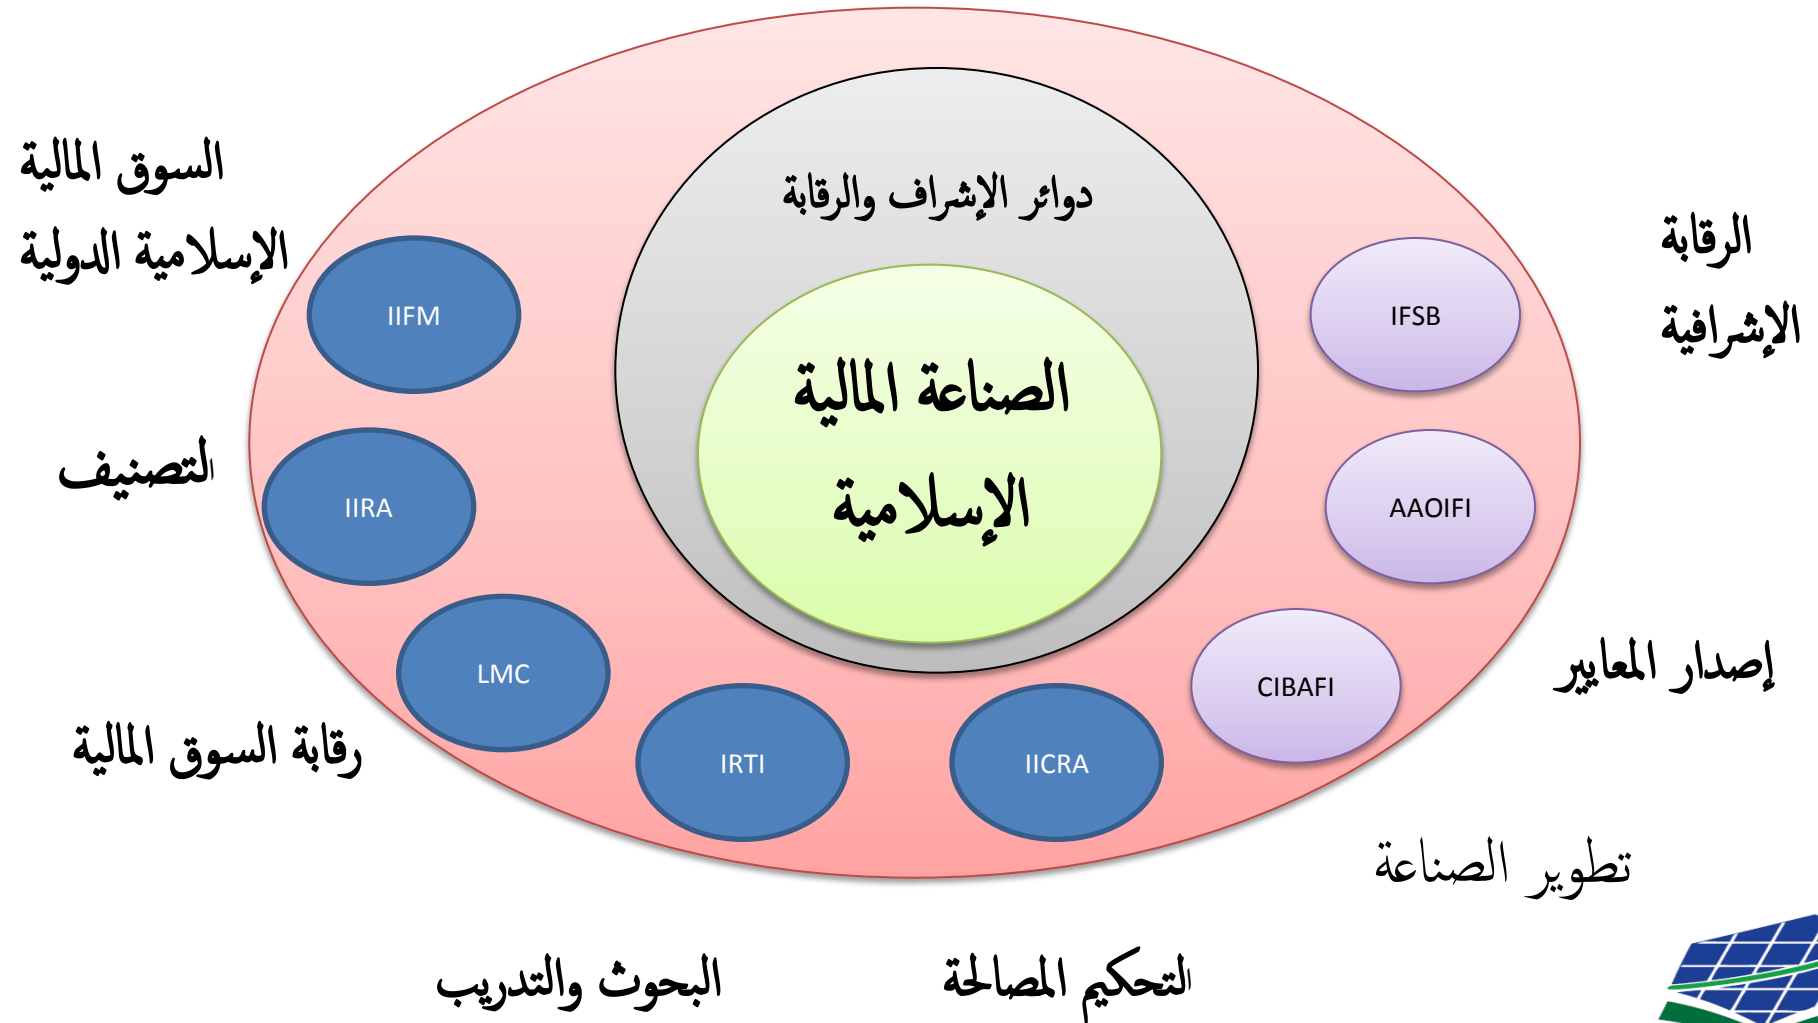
السوق المالية الإسلامية الدولية

IIFM

دوائر الإشراف والرقابة

الرقابة الإشرافية

IFSB

الصناعة المالية الإسلامية

التصنيف

IIRA

AAOIFI

LMC

إصدار المعايير

CIBAFI

رقابة السوق المالية

IRTI

IICRA

تطوير الصناعة

البحوث والتدريب

التحكيم المصالحة